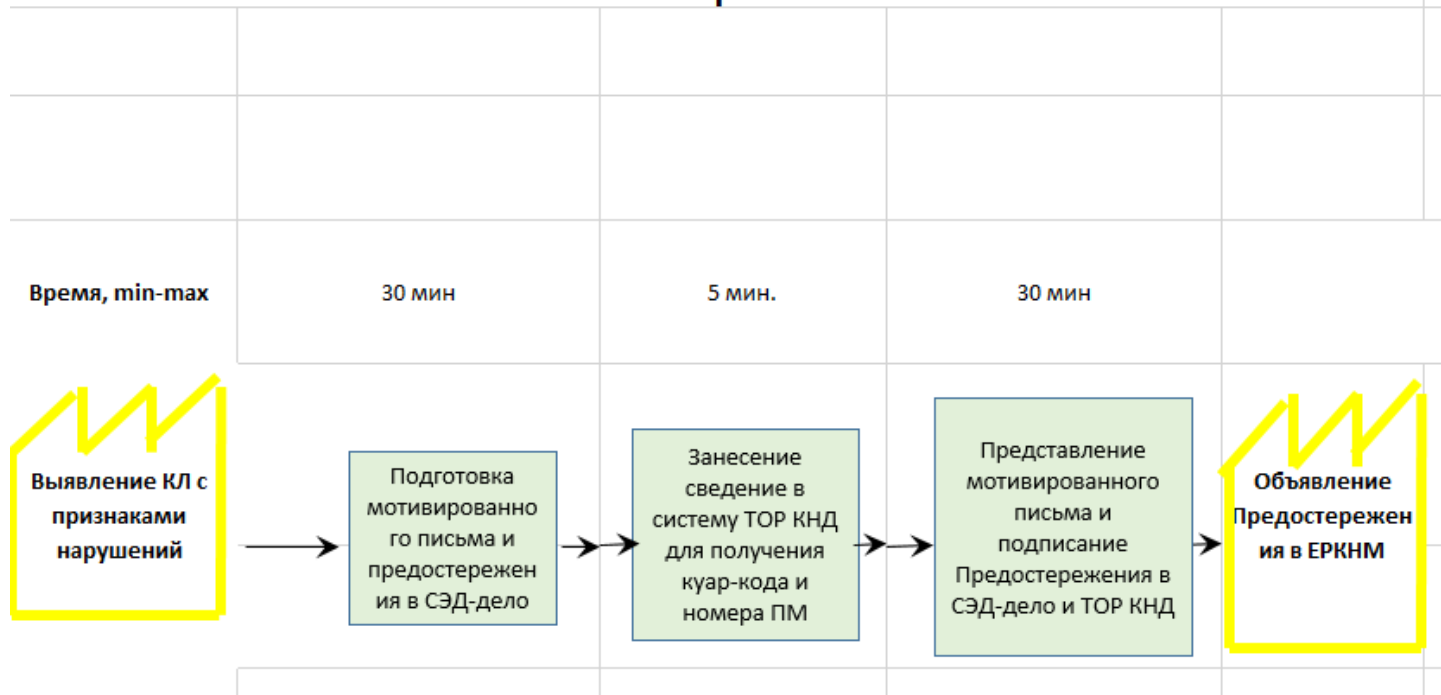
Время, min-max

30 мин

5 мин.

30 мин

Выявление КЛ с признаками нарушений

Подготовка мотивированного письма и предостережения в СЭД-дело

Занесение сведение в систему ТОР КНД для получения куар-кода и номера ПМ

Представление мотивированного письма и подписание Предостережения в СЭД-дело и ТОР КНД

Объявление Предостережения в ЕРКНМ